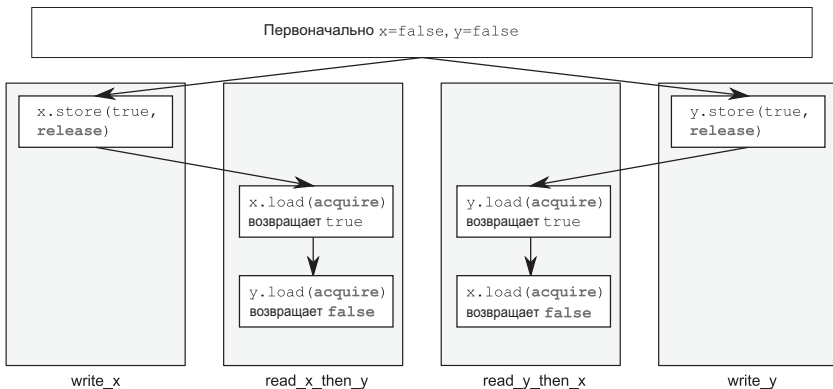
Первоначально x=false, y=false

x.store(true, release)

x.load(acquire) возвращает true

y.load(acquire) возвращает false

y.load(acquire) возвращает true

x.load(acquire) возвращает false

y.store(true, release)

write_x

read_x_then_y

read_y_then_x

write_y